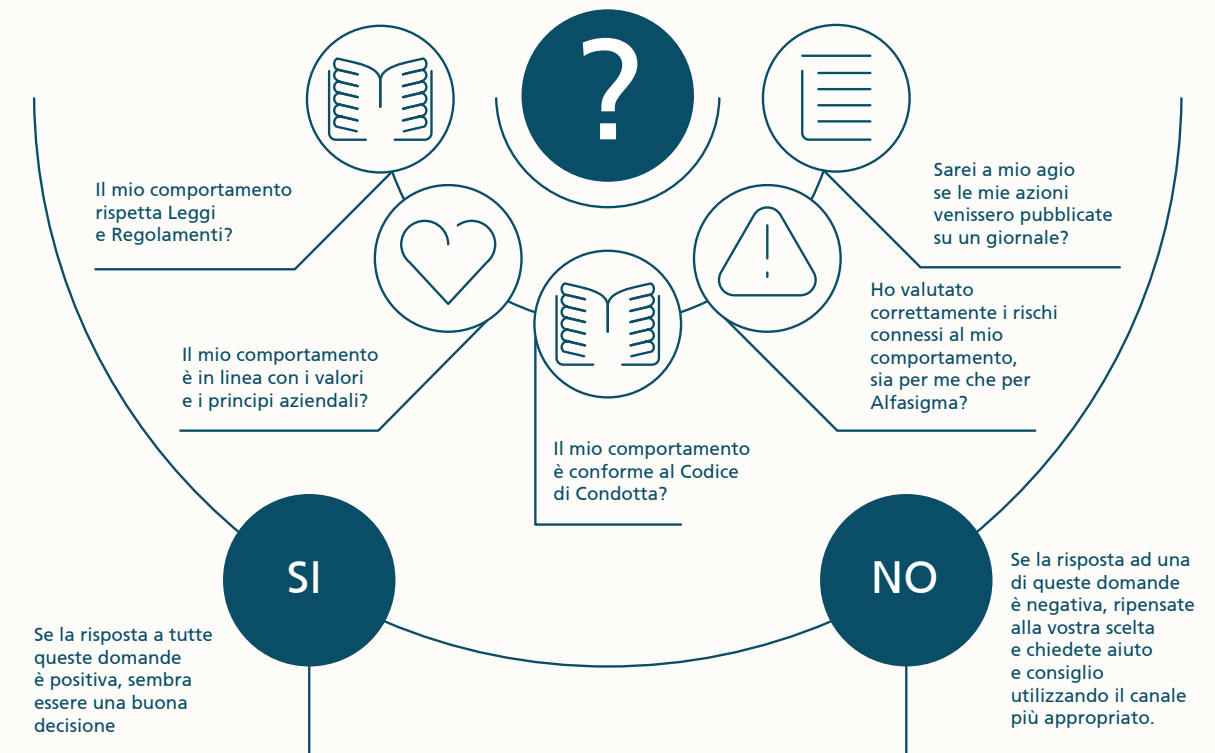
?

Il mio comportamento rispetta Leggi e Regolamenti?

Sarei a mio agio se le mie azioni venissero pubblicate su un giornale?

Ho valutato correttamente i rischi connessi al mio comportamento, sia per me che per Alfasigma?

Il mio comportamento è in linea con i valori e i principi aziendali?

Il mio comportamento è conforme al Codice di Condotta?

SI

NO

Se la risposta a tutte queste domande è positiva, sembra essere una buona decisione

Se la risposta ad una di queste domande è negativa, ripensate alla vostra scelta e chiedete aiuto e consiglio utilizzando il canale più appropriato.